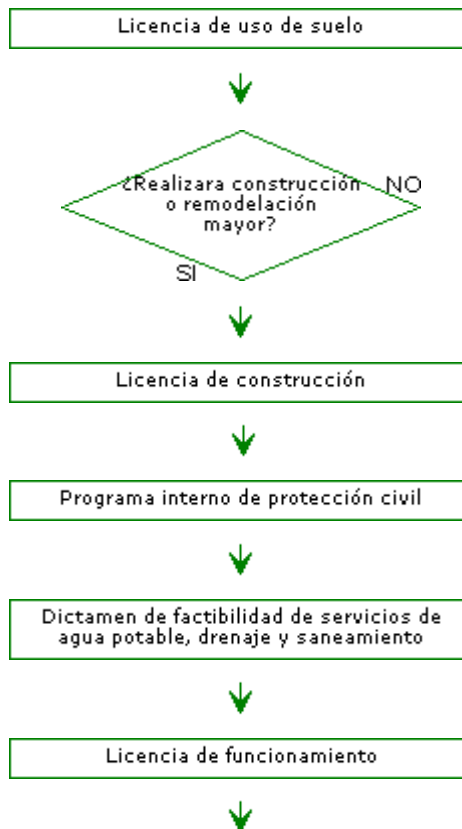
Licencia de uso de suelo

¿Realizara construcción o remodelación mayor?

NO

SI

Licencia de construcción

Programa interno de protección civil

Dictamen de factibilidad de servicios de agua potable, drenaje y saneamiento

Licencia de funcionamiento